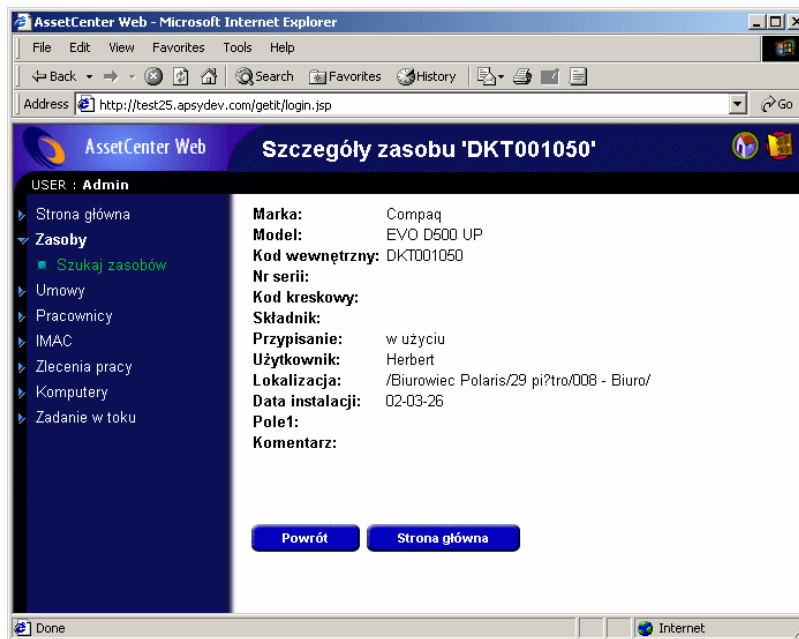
AssetCenter Web - Microsoft Internet Explorer

File Edit View Favorites Tools Help

Back Search Favorites History

Address http://test25.apsydev.com/getit/login.jsp

Go

AssetCenter Web

Szczegóły zasobu 'DKT001050'

USER : Admin

Strona główna
Zasoby
Szukaj zasobów
Umowy
Pracownicy
IMAC
Zlecenia pracy
Komputery
Zadanie w toku

| | |
|---|---|
| Marka: | Compaq |
| Model: | EVO D500 UP |
| Kod wewnętrzny: | DKT001050 |
| Nr serii: | |
| Kod kreskowy: | |
| Składnik: | |
| Przypisanie: | w użyciu |
| Użytkownik: | Herbert |
| Lokalizacja: | /Biurowiec Polaris/29 pi?tro/008 - Biuro/ |
| Data instalacji: | 02-03-26 |
| Pole1: | |
| Komentarz: | |

Powrót

Strona główna

Done

Internet